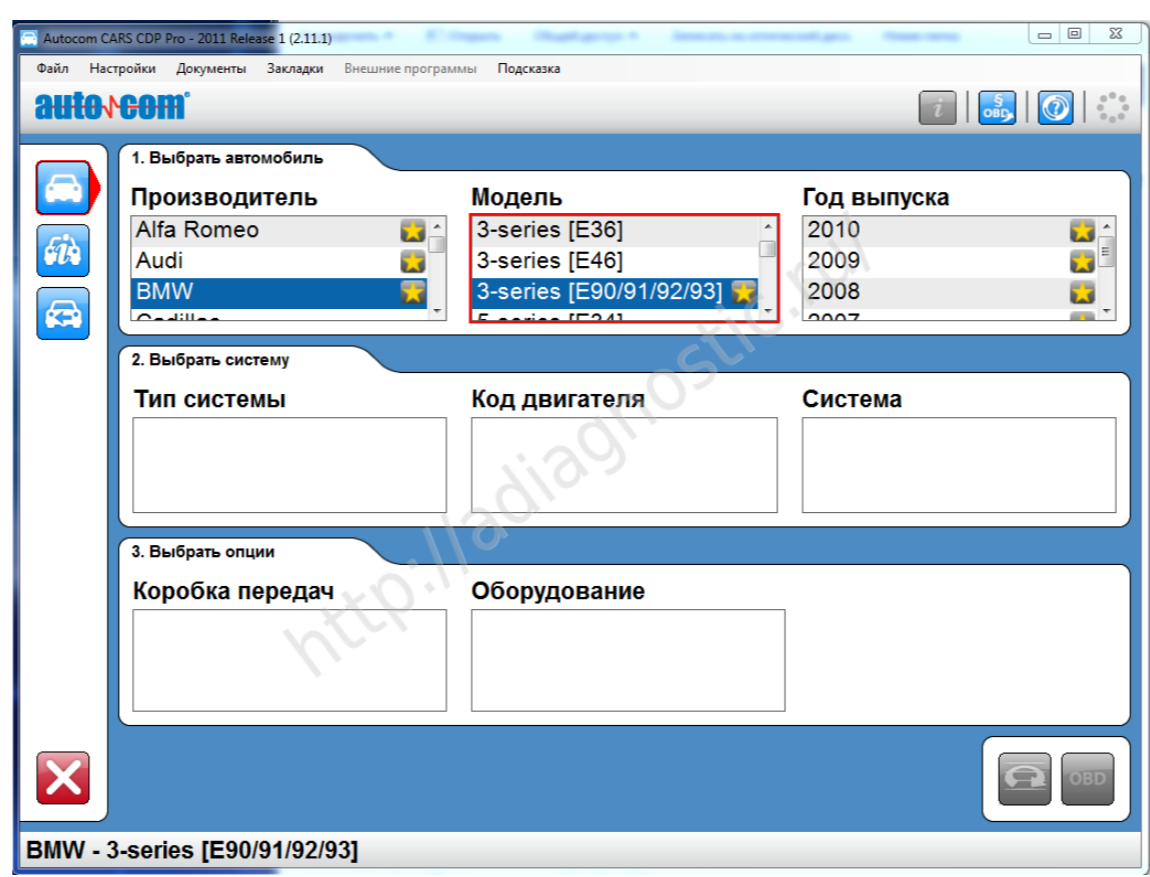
Autocom CARS CDP Pro - 2011 Release 1 (2.11.1)

Файл Настройки Документы Закладки Внешние программы Подсказка

autocom

OBD

1. Выбрать автомобиль

Производитель
Alfa Romeo
Audi
BMW
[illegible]

Модель
3-series [E36]
3-series [E46]
3-series [E90/91/92/93]
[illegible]

Год выпуска
2010
2009
2008
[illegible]

2. Выбрать систему

Тип системы

Код двигателя

Система

3. Выбрать опции

Коробка передач

Оборудование

http://adiagnostic.ru

OBD

BMW - 3-series [E90/91/92/93]